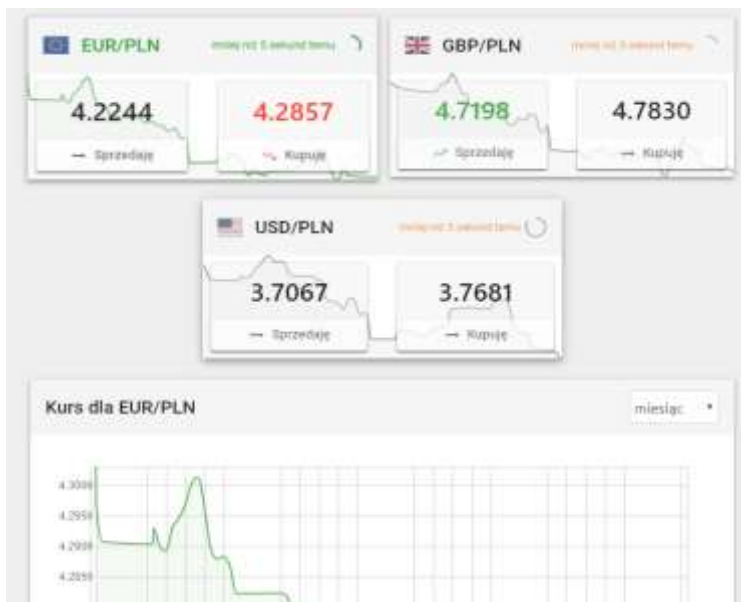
EUR/PLN

mniej niż 5 sekund temu

4.2244

Sprzedaję

4.2857

Kupuję

GBP/PLN

mniej niż 5 sekund temu

4.7198

Sprzedaję

4.7830

Kupuję

USD/PLN

mniej niż 5 sekund temu

3.7067

Sprzedaję

3.7681

Kupuję

Kurs dla EUR/PLN

miesiąc

4.3000

4.2950

4.2900

4.2850